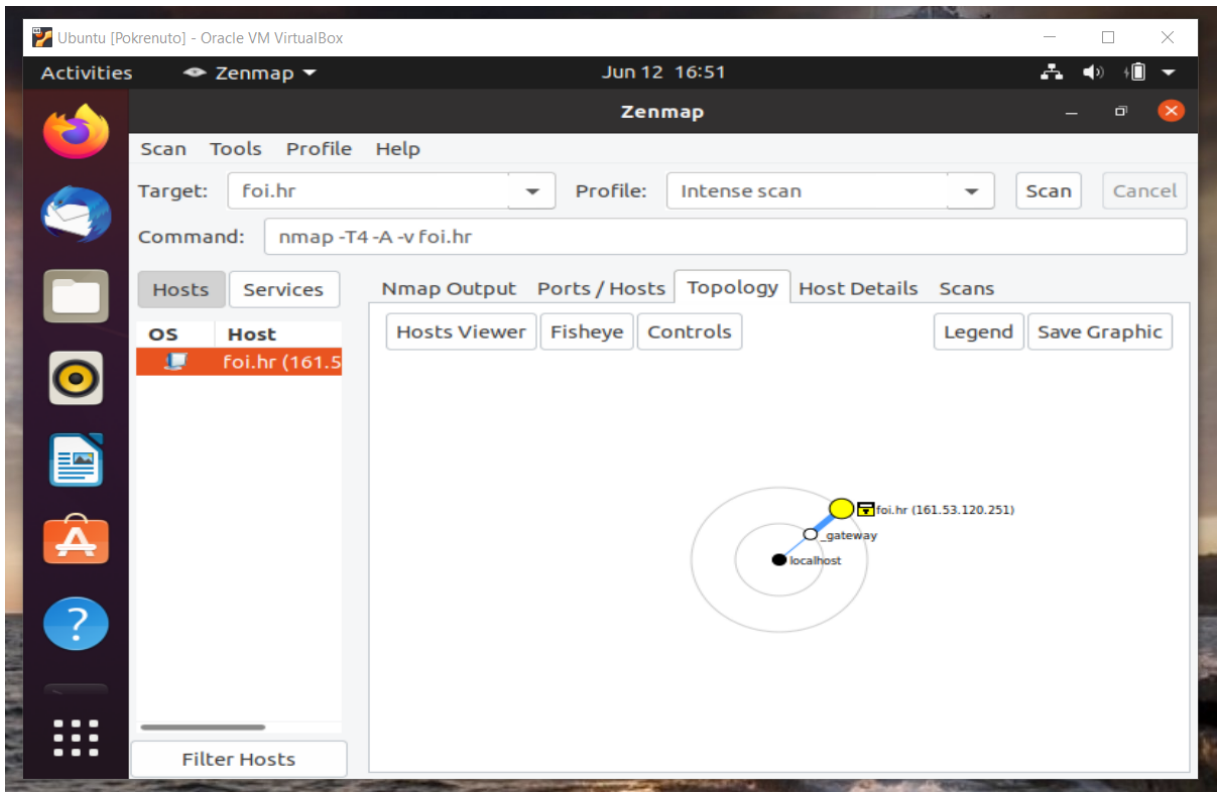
Ubuntu [Pokrenuto] - Oracle VM VirtualBox

Activities Zenmap Jun 12 16:51

Zenmap

Scan Tools Profile Help

Target: foi.hr Profile: Intense scan Scan Cancel

Command: nmap -T4 -A -v foi.hr

Hosts Services

| OS | Host |
|---|---|
| | foi.hr (161.5 |

Nmap Output Ports / Hosts Topology Host Details Scans

Hosts Viewer Fisheye Controls Legend Save Graphic

foi.hr (161.53.120.251)

_gateway

localhost

Filter Hosts